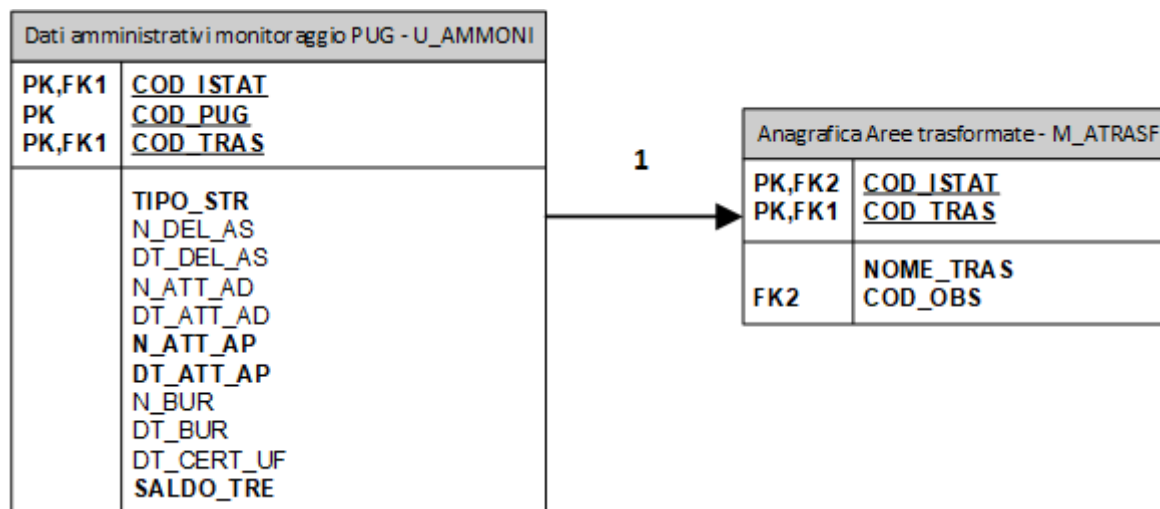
Dati amministrativi monitoraggio PUG - U_AMMONI

PK,FK1 COD_ISTAT
PK COD_PUG
PK,FK1 COD_TRAS

TIPO_STR
N_DEL_AS
DT_DEL_AS
N_ATT_AD
DT_ATT_AD
N_ATT_AP
DT_ATT_AP
N_BUR
DT_BUR
DT_CERT_UF
SALDO_TRE

1

Anagrafica Aree trasformate - M_ATRASF

PK,FK2 COD_ISTAT
PK,FK1 COD_TRAS

NOME_TRAS
FK2 COD_OBS